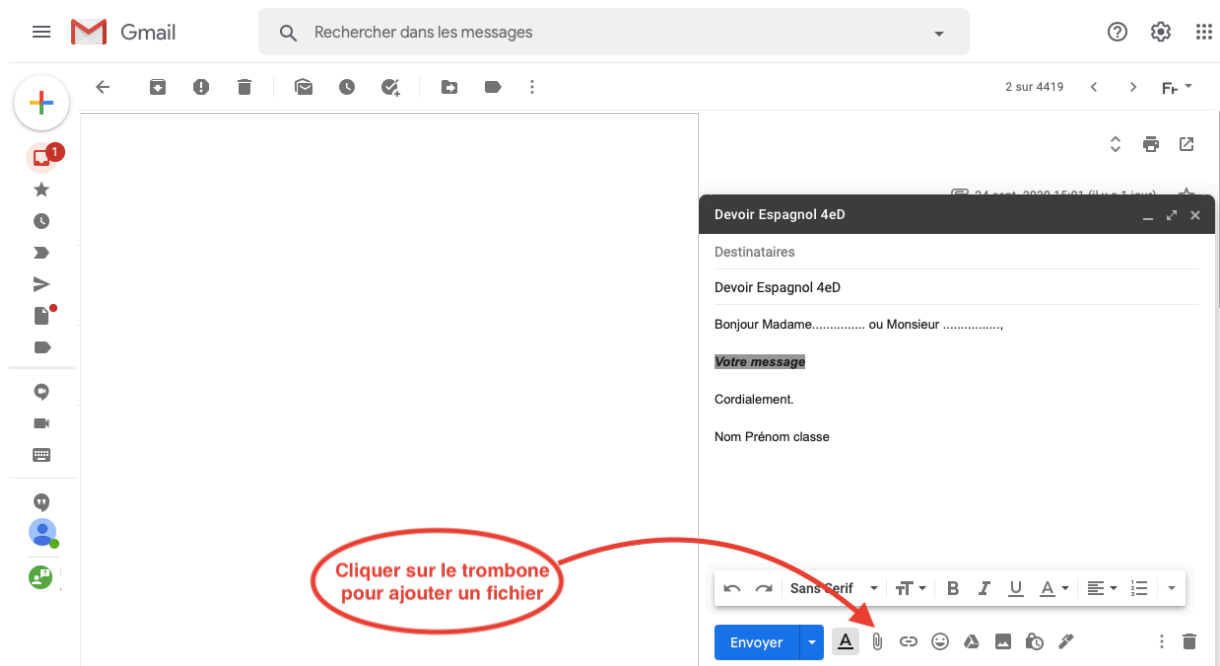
Gmail

Rechercher dans les messages

1

2 sur 4419

Devoir Espagnol 4eD

Destinataires

Devoir Espagnol 4eD

Bonjour Madame.............. ou Monsieur ................,

Votre message

Cordialement.

Nom Prénom classe

Cliquer sur le trombone pour ajouter un fichier

Sans Serif

Envoyer